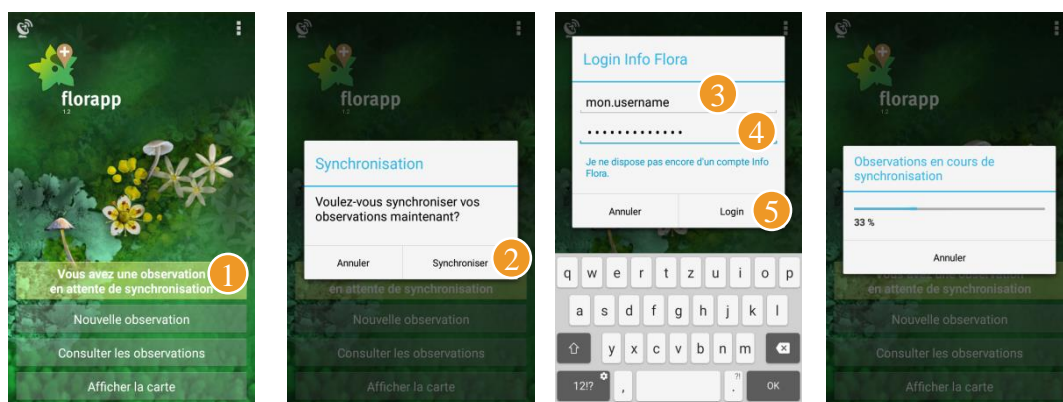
florapp
1.2

Vous avez une observation en attente de synchronisation
1

Nouvelle observation

Consulter les observations

Afficher la carte

florapp
1.2

Synchronisation

Voulez-vous synchroniser vos observations maintenant?

Annuler

Synchroniser
2

en attente de synchronisation

Nouvelle observation

Consulter les observations

Afficher la carte

Login Info Flora

mon.username
3

•••••••••••••
4

Je ne dispose pas encore d'un compte Info Flora.

Annuler

Login
5

q w e r t z u i o p
a s d f g h j k l
y x c v b n m
12!? , .?! OK

florapp
1.2

Observations en cours de synchronisation

33 %

Annuler

Vous avez une observation en attente de synchronisation

Nouvelle observation

Consulter les observations

Afficher la carte